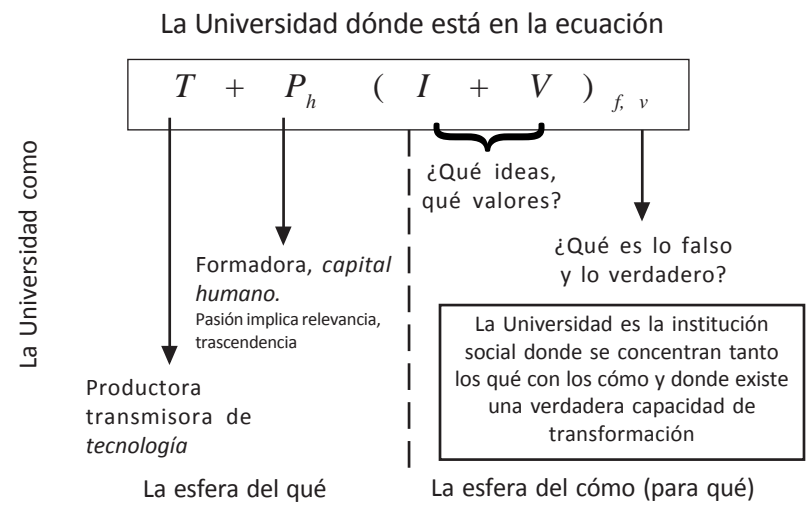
La Universidad dónde está en la ecuación

$T + P_h \quad (I + V)_{f,\ v}$

La Universidad como

¿Qué ideas, qué valores?

¿Qué es lo falso y lo verdadero?

Formadora, *capital humano.*
Pasión implica relevancia, trascendencia

La Universidad es la institución social donde se concentran tanto los qué con los cómo y donde existe una verdadera capacidad de transformación

Productora transmisora de *tecnología*

La esfera del qué

La esfera del cómo (para qué)